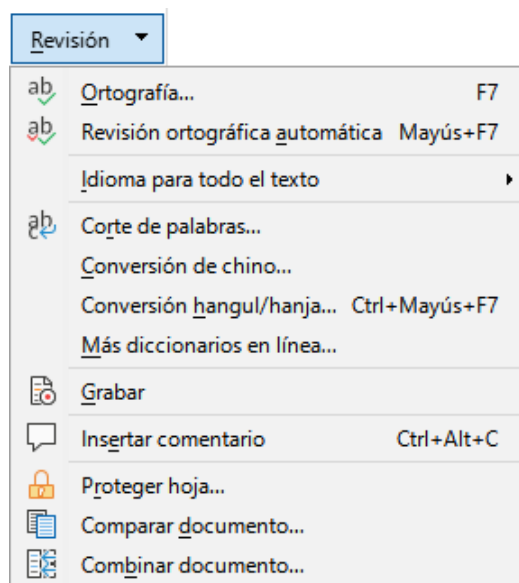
Revisión

ab Ortografía... F7

ab Revisión ortográfica automática Mayús+F7

Idioma para todo el texto

ab Corte de palabras...

Conversión de chino...

Conversión hangul/hanja... Ctrl+Mayús+F7

Más diccionarios en línea...

Grabar

Insertar comentario Ctrl+Alt+C

Proteger hoja...

Comparar documento...

Combinar documento...